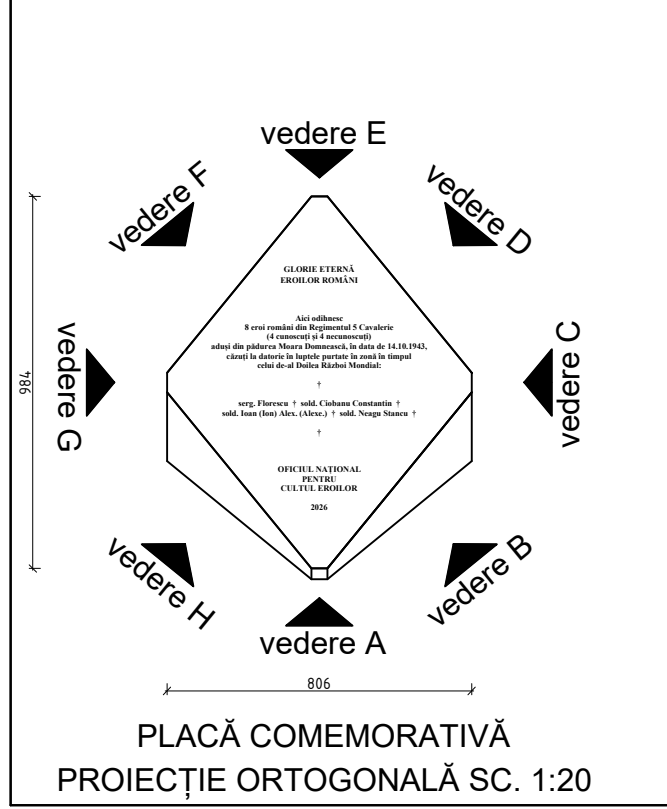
vedere E

vedere F

vedere D

vedere G

vedere C

vedere H

vedere B

vedere A

GLORIE ETERNĂ
EROILOR ROMÂNI

Aici odihnesc
8 eroi români din Regimentul 5 Cavalerie
(4 cunoscuţi şi 4 necunoscuţi)
aduşi din pădurea Moara Domnească, în data de 14.10.1943,
căzuţi la datorie în luptele purtate în zonă în timpul
celui de-al Doilea Război Mondial:

†

serg. Florescu † sold. Ciobanu Constantin †
sold. Ioan (Ion) Alex. (Alexe.) † sold. Neagu Stancu †

†

OFICIUL NAŢIONAL
PENTRU
CULTUL EROILOR

2026

984

806

PLACĂ COMEMORATIVĂ
PROIECŢIE ORTOGONALĂ SC. 1:20